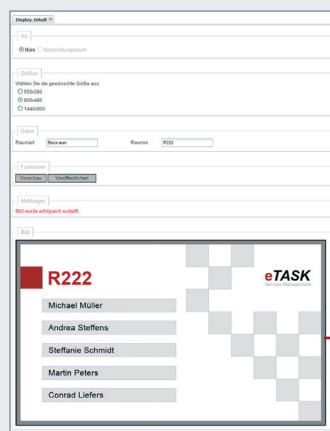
Display-Inhalt ✕

Art

Büro ○ Besprechungsraum

Größen

Wählen Sie die gewünschte Größe aus.

○ 550x380

◉ 800x480

○ 1440x900

Daten

Raumart Büroraum Raumnr. R222

Funktionen

Vorschau Veröffentlichen

Meldungen

Bild wurde erfolgreich erstellt.

Bild

R222

eTASK Service-Management

Michael Müller

Andrea Steffens

Steffanie Schmidt

Martin Peters

Conrad Liefers